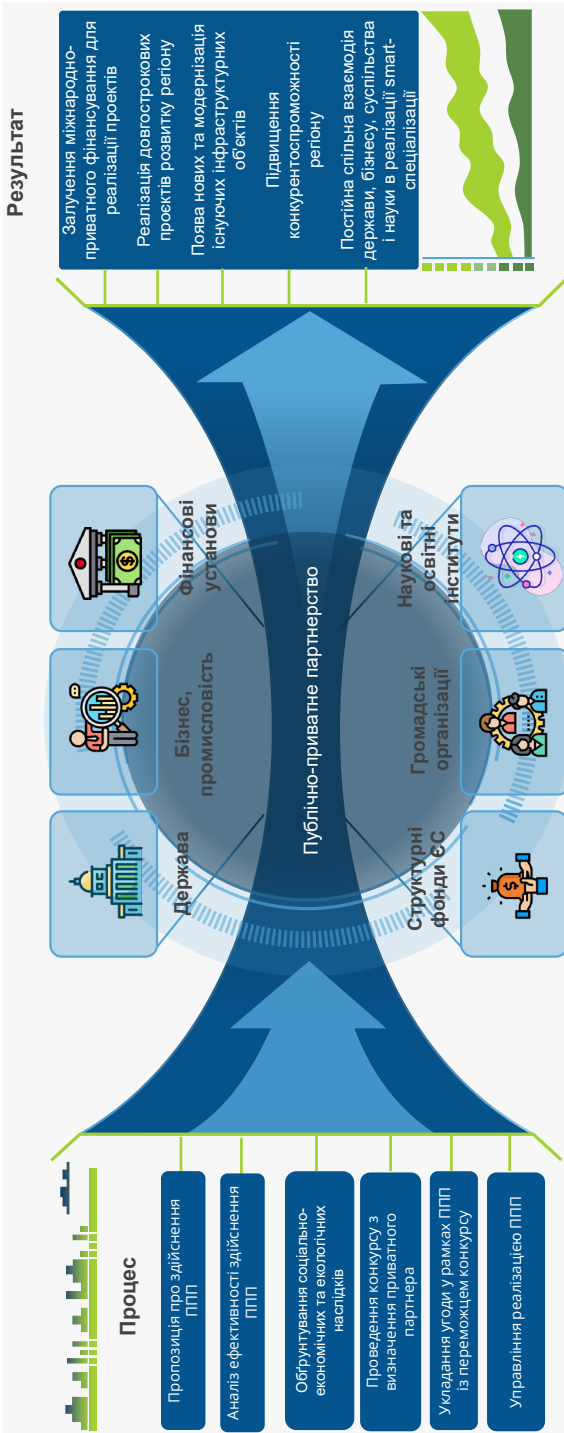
Процес

Пропозиція про здійснення ППП

Аналіз ефективності здійснення ППП

Обгрунтування соціально-економічних та екологічних наслідків

Проведення конкурсу з визначення приватного партнера

Укладання угоди у рамках ППП із переможцем конкурсу

Управління реалізацією ППП

Держава

Бізнес, промисловість

Фінансові установи

Публічно-приватне партнерство

Структурні фонди ЄС

Громадські організації

Наукові та освітні інститути

Результат

Залучення міжнародно-приватного фінансування для реалізації проектів

Реалізація довгострокових проектів розвитку регіону

Поява нових та модернізація існуючих інфраструктурних об'єктів

Підвищення конкурентоспроможності регіону

Постійна спільна взаємодія держави, бізнесу, суспільства і науки в реалізації smart-спеціалізації